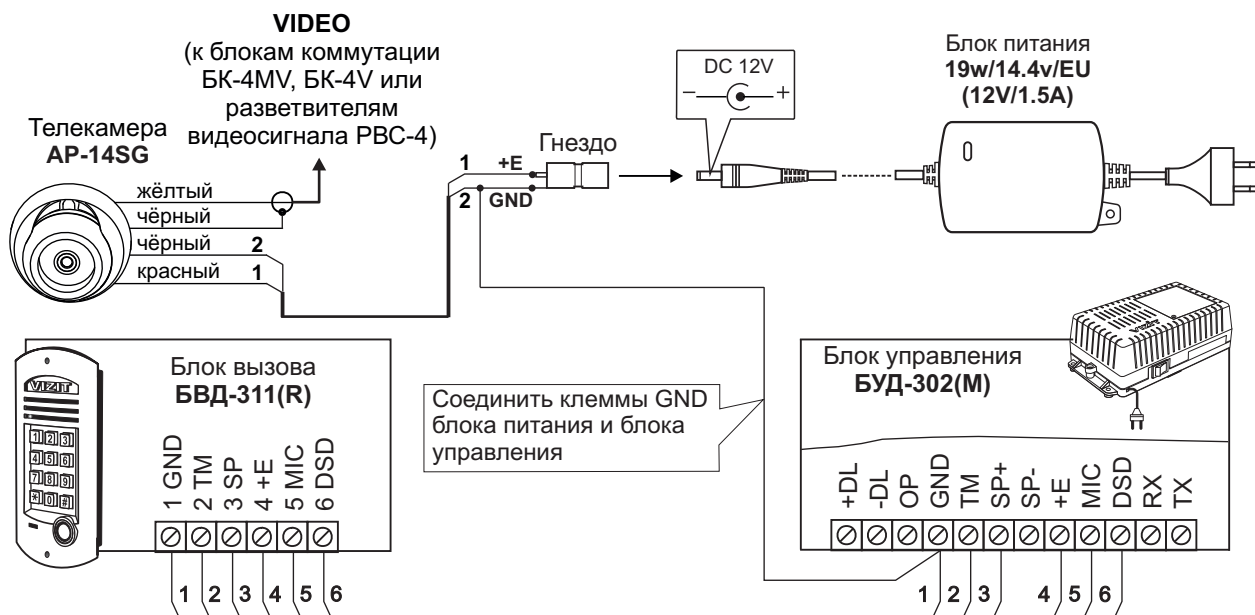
VIDEO
(к блокам коммутации БК-4MV, БК-4V или разветвителям видеосигнала РВС-4)

Телекамера
AP-14SG

жёлтый
чёрный
чёрный 2
красный 1

Гнездо
1 +E
2 GND

DC 12V
− +

Блок питания
19w/14.4v/EU
(12V/1.5A)

Блок вызова
БВД-311(R)

VIZIT

1 GND
2 TM
3 SP
4 +E
5 MIC
6 DSD

Соединить клеммы GND блока питания и блока управления

Блок управления
БУД-302(М)

+DL
-DL
OP
GND
TM
SP+
SP-
+E
MIC
DSD
RX
TX

1 2 3 4 5 6

1 2 3 4 5 6